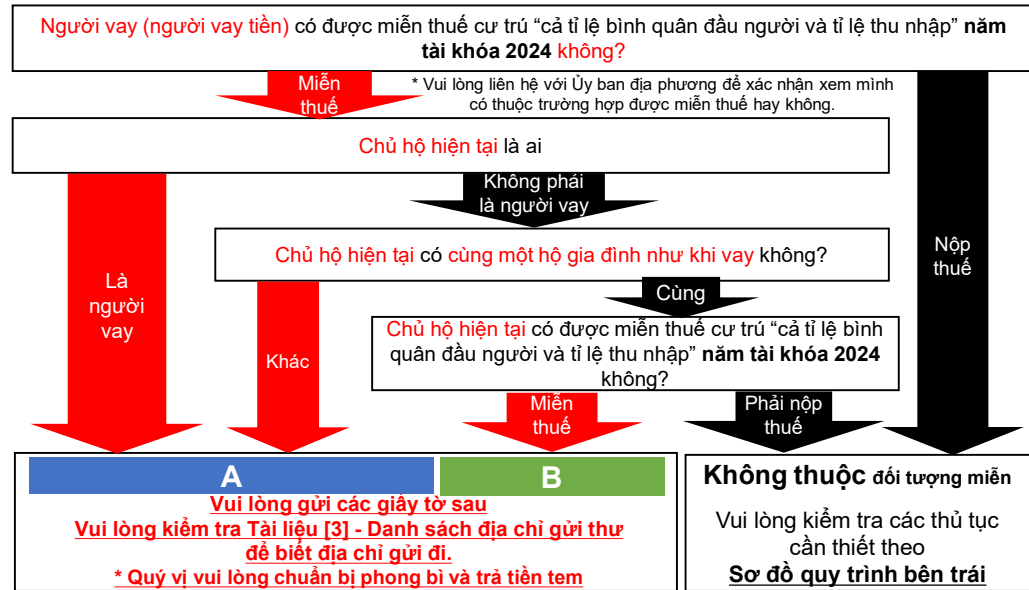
Người vay (người vay tiền) có được miễn thuế cư trú “cả tỉ lệ bình quân đầu người và tỉ lệ thu nhập” năm tài khóa 2024 không?

Miễn thuế

* Vui lòng liên hệ với Ủy ban địa phương để xác nhận xem mình có thuộc trường hợp được miễn thuế hay không.

Chủ hộ hiện tại là ai

Không phải là người vay

Là người vay

Chủ hộ hiện tại có cùng một hộ gia đình như khi vay không?

Nộp thuế

Cùng

Khác

Chủ hộ hiện tại có được miễn thuế cư trú “cả tỉ lệ bình quân đầu người và tỉ lệ thu nhập” năm tài khóa 2024 không?

Miễn thuế

Phải nộp thuế

A

B

Vui lòng gửi các giấy tờ sau
Vui lòng kiểm tra Tài liệu [3] - Danh sách địa chỉ gửi thư để biết địa chỉ gửi đi.
* Quý vị vui lòng chuẩn bị phong bì và trả tiền tem

Không thuộc đối tượng miễn

Vui lòng kiểm tra các thủ tục cần thiết theo
Sơ đồ quy trình bên trái